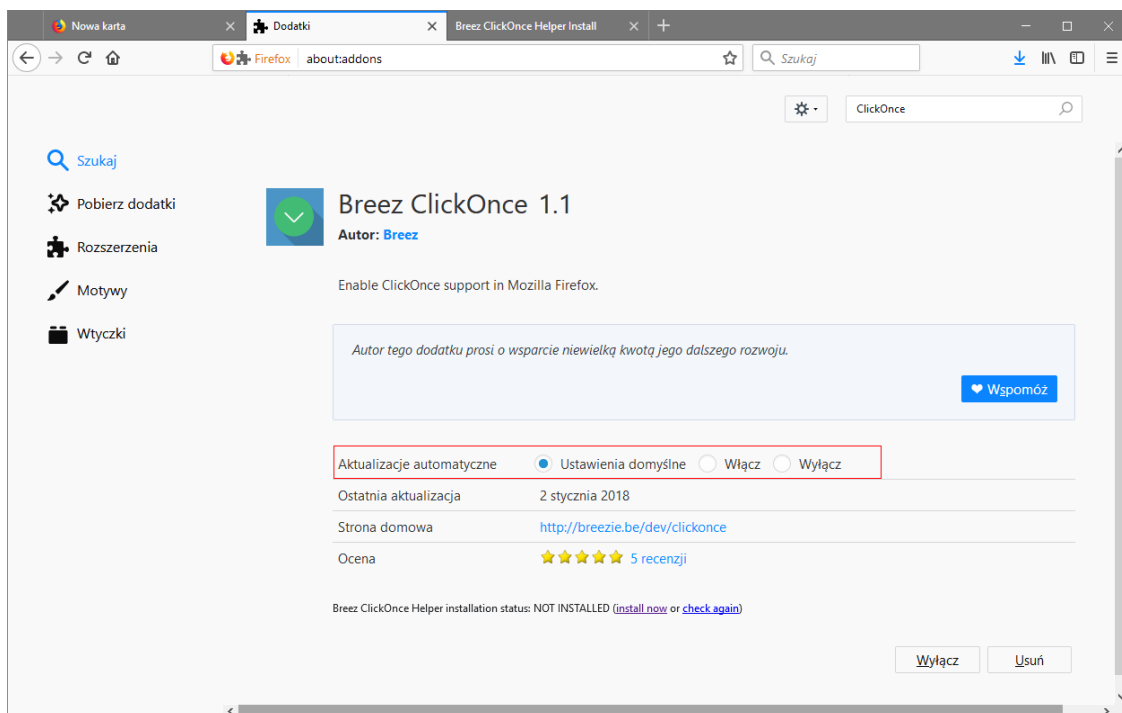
Nowa karta
Dodatki
Breez ClickOnce Helper Install

Firefox about:addons
Szukaj

ClickOnce

Szukaj
Pobierz dodatki
Rozszerzenia
Motywy
Wtyczki

Breez ClickOnce 1.1
Autor: Breez

Enable ClickOnce support in Mozilla Firefox.

Autor tego dodatku prosi o wsparcie niewielką kwotą jego dalszego rozwoju.

Wspomóż

| | |
|---|---|
| Aktualizacje automatyczne | Ustawienia domyślne Włącz Wyłącz |
| Ostatnia aktualizacja | 2 stycznia 2018 |
| Strona domowa | http://breezie.be/dev/clickonce |
| Ocena | 5 recenzji |

Breez ClickOnce Helper installation status: NOT INSTALLED (install now or check again)

Wyłącz Usuń